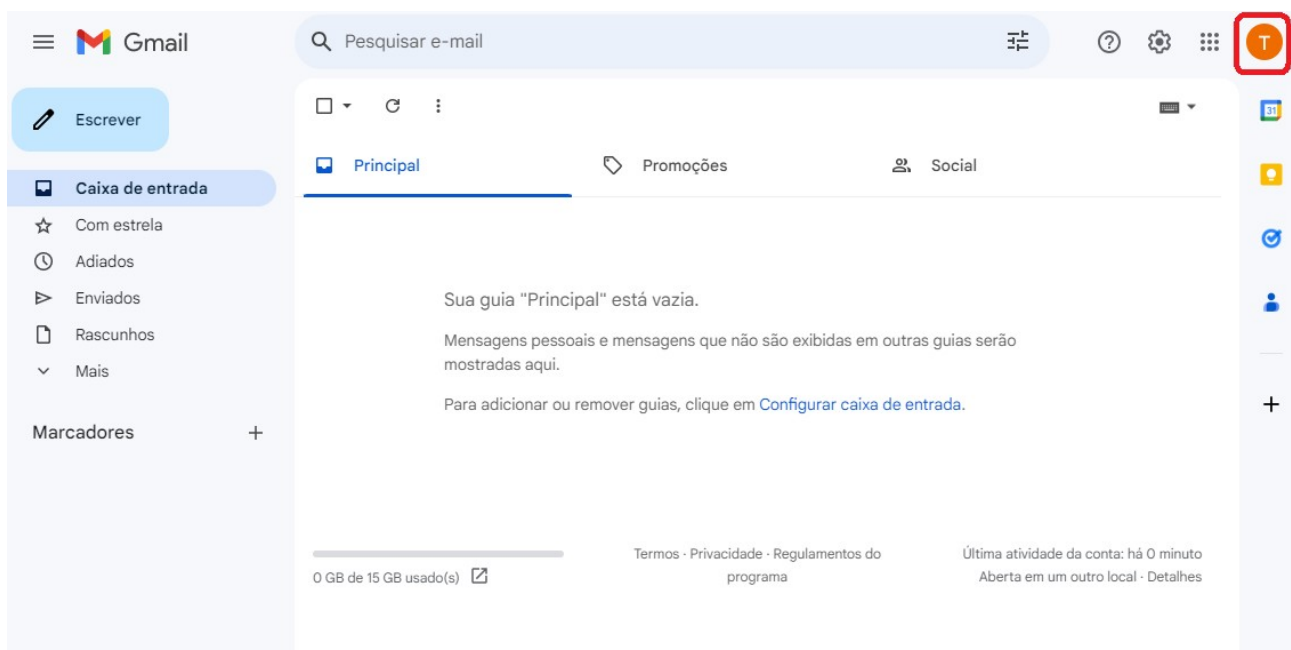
Gmail

Pesquisar e-mail

T

Escrever

Caixa de entrada
Com estrela
Adiados
Enviados
Rascunhos
Mais

Marcadores +

Principal
Promoções
Social

31

Sua guia "Principal" está vazia.

Mensagens pessoais e mensagens que não são exibidas em outras guias serão mostradas aqui.

Para adicionar ou remover guias, clique em Configurar caixa de entrada.

+

0 GB de 15 GB usado(s)

Termos · Privacidade · Regulamentos do programa

Última atividade da conta: há 0 minuto
Aberta em um outro local · Detalhes